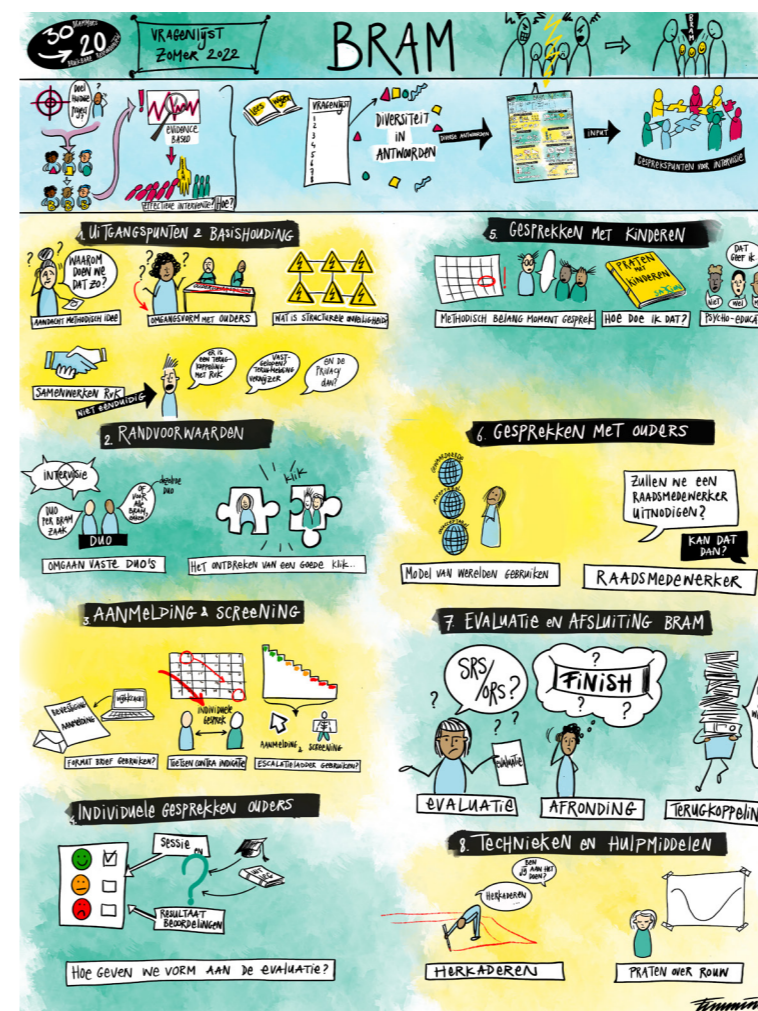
30 DEELNEMERS 20 ANTWOORDEN

VRAGENLIJST ZOMER 2022

BRAM

BRAM

DOEL THEORIE PROGR.

EVIDENCE BASED

EFFECTIEVE INTERVENTIE? HOE?

VRAGENLIJST 1 2 3 4 5 6 7 8

DIVERSITEIT IN ANTWOORDEN

DIVERSE ANTWOORDEN

INPUT

GESPREKSPUNTEN VOOR INTERVISIE

1. UITGANGSPUNTEN & BASISHOUDING

WAAROM DOEN WE DAT ZO?

AANDACHT METHODISCH IDEE

OMGANGSVORM MET OUDERS

WAT IS STRUCTURELE ONVEILIGHEID

SAMENWERKEN RvK

NIET EENDUIDIG

IS ER EEN TERUGKOPPELING MET RVK

VAST GESPREKS TERUGMELDING HEROVERZER

EN DE PRIVACY DAN?

2. RANDVOORWAARDEN

INTERVISIE

DUO PER BRAM ZAAK

DEZELFDE DUO

OF VOOR ALLE BRAM ZAKEN

DUO

OMGAAN VASTE DUO'S

KLIK

HET ONTBREKEN VAN EEN GOEDE KLIK...

3. AANMELDING & SCREENING

BEVESTIGING AANMELDING

INDIVIDUEEL GESPREK

AANMELDING SCREENING

FORMAT BRIEF GEBRUIKEN?

TEGEN CONTRA INDICATIE

ESCALATIELADDER GEBRUIKEN?

4. INDIVIDUELE GESPREKKEN OUDERS

SESSIE

RESULTAAT BEOORDELINGEN

HOE GEVEN WE VORM AAN DE EVALUATIE?

5. GESPREKKEN MET KINDEREN

METHODISCH BELANG MOMENT GESPREK

PRATEN MET KINDEREN

HOE DOE IK DAT?

DAT GEEF IK

PSYCHO-EDUCATIE

6. GESPREKKEN MET OUDERS

MODEL VAN WERELDEN GEBRUIKEN

ZULLEN WE EEN RAADSMEDEWERKER UITNODIGEN?

KAN DAT DAN?

RAADSMEDEWERKER

7. EVALUATIE EN AFSLUITING BRAM

SRS/ORS?

FINISH

EVALUATIE

AFRONDING

TERUGKOPPELIN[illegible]

8. TECHNIEKEN EN HULPMIDDELEN

BEN JIJ AAN HET WOORD?

HERKADEREN

HERKADEREN

PRATEN OVER ROUW